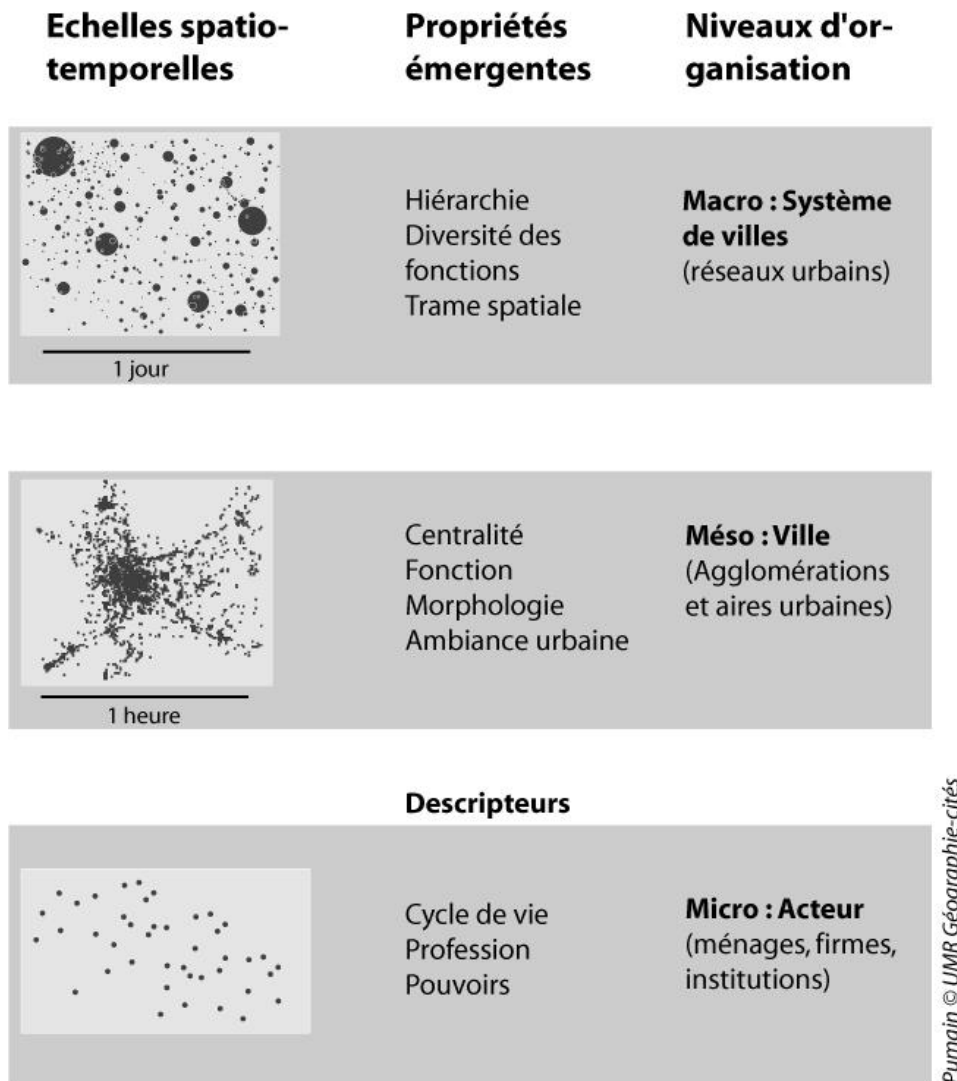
| Echelles spatio-temporelles | Propriétés émergentes | Niveaux d'organisation |
|---|---|---|
| 1 jour | Hiérarchie<br>Diversité des fonctions<br>Trame spatiale | **Macro : Système de villes**<br>(réseaux urbains) |
| 1 heure | Centralité<br>Fonction<br>Morphologie<br>Ambiance urbaine | **Méso : Ville**<br>(Agglomérations et aires urbaines) |
| | **Descripteurs** | |
| | Cycle de vie<br>Profession<br>Pouvoirs | **Micro : Acteur**<br>(ménages, firmes, institutions) |

Pumain © UMR Géographie-cités